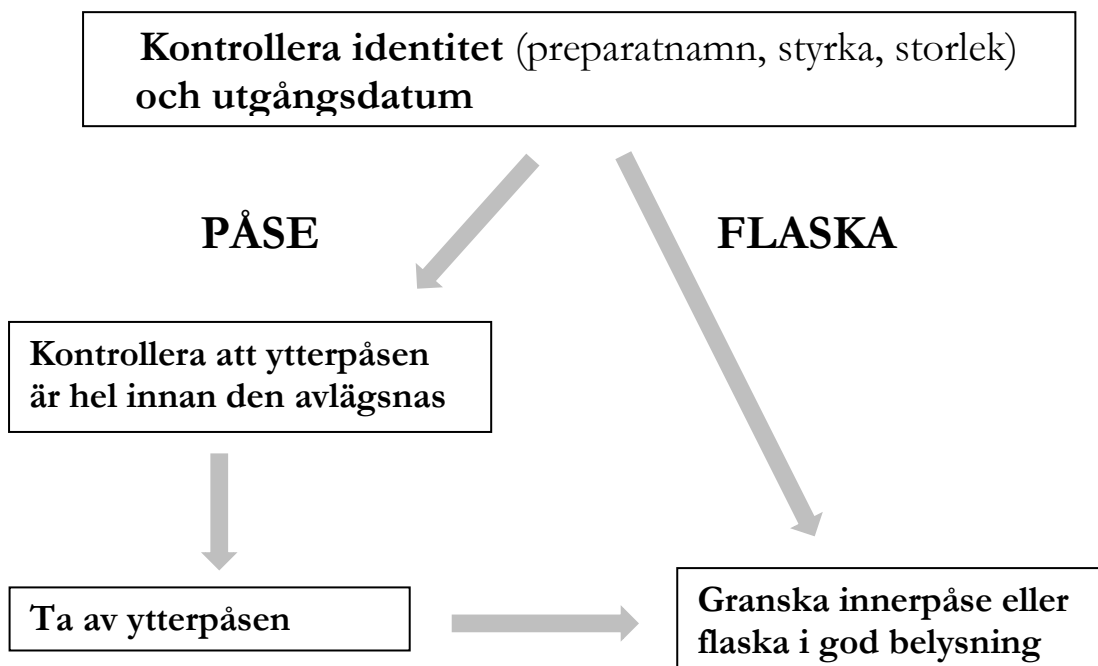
Kontrollera identitet (preparatnamn, styrka, storlek) och utgångsdatum

PÅSE

FLASKA

Kontrollera att ytterpåsen är hel innan den avlägsnas

Ta av ytterpåsen

Granska innerpåse eller flaska i god belysning